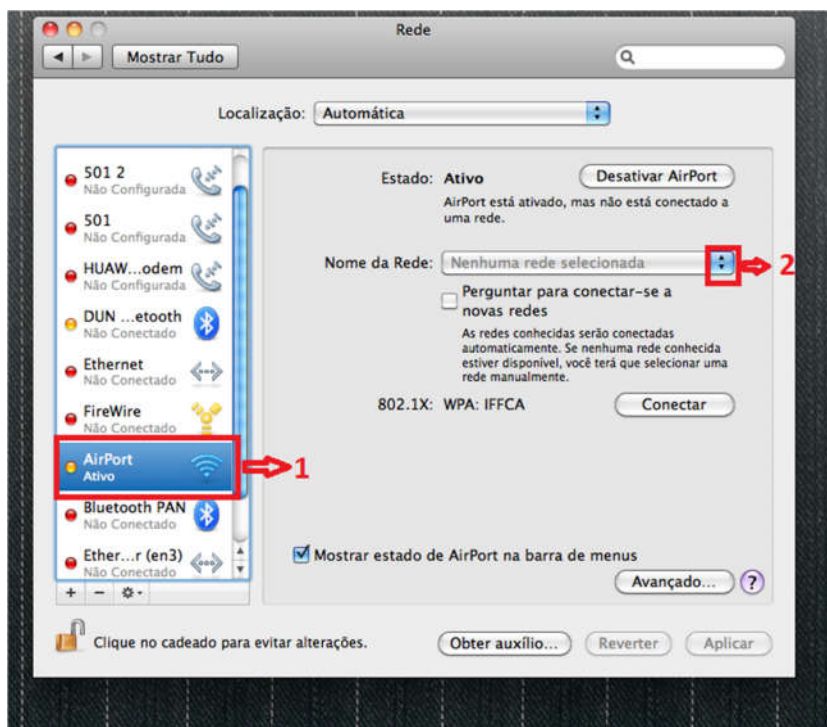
Rede

Mostrar Tudo

Localização: Automática

501 2
Não Configurada

501
Não Configurada

HUAW...odem
Não Configurada

DUN ...etooth
Não Conectado

Ethernet
Não Conectado

FireWire
Não Conectado

AirPort
Ativo

1

Bluetooth PAN
Não Conectado

Ether...r (en3)
Não Conectado

+ −

Estado: Ativo

Desativar AirPort

AirPort está ativado, mas não está conectado a uma rede.

Nome da Rede: Nenhuma rede selecionada

2

Perguntar para conectar-se a novas redes

As redes conhecidas serão conectadas automaticamente. Se nenhuma rede conhecida estiver disponível, você terá que selecionar uma rede manualmente.

802.1X: WPA: IFFCA

Conectar

Mostrar estado de AirPort na barra de menus

Avançado...

?

Clique no cadeado para evitar alterações.

Obter auxílio...

Reverter

Aplicar